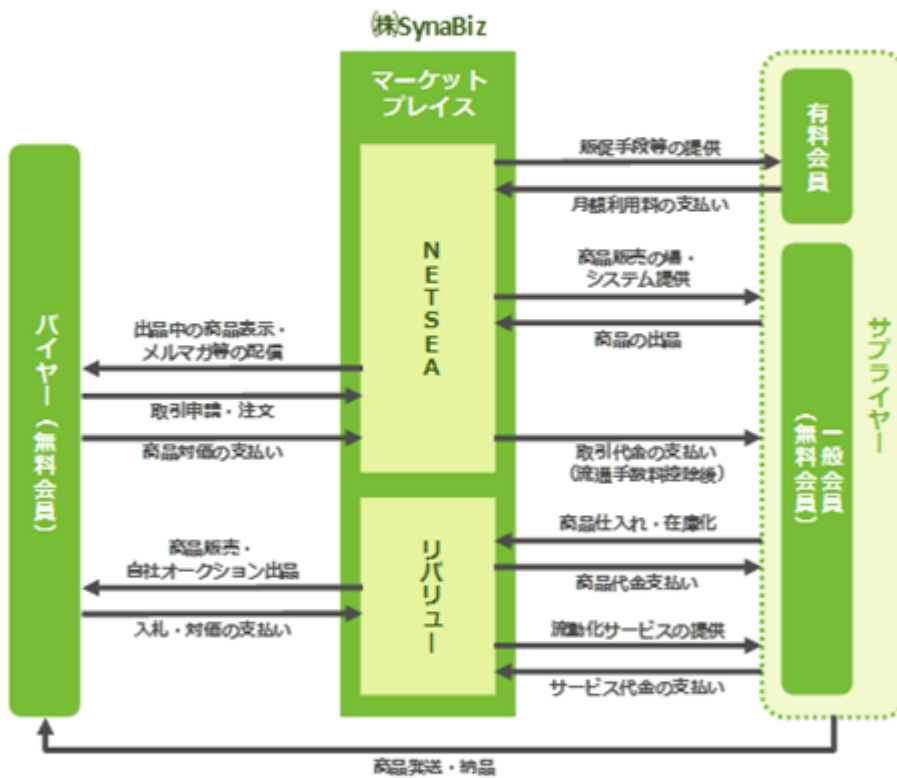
㈱SynaBiz

マーケットプレイス

NETSEA

リバリュー

バイヤー(無料会員)

サプライヤー

有料会員

一般会員(無料会員)

販促手段等の提供

月額利用料の支払い

商品販売の場・システム提供

商品の出品

出品中の商品表示・メルマガ等の配信

取引申請・注文

商品対価の支払い

取引代金の支払い(流通手数料控除後)

商品仕入れ・在庫化

商品代金支払い

商品販売・自社オークション出品

入札・対価の支払い

流動化サービスの提供

サービス代金の支払い

商品発送・納品